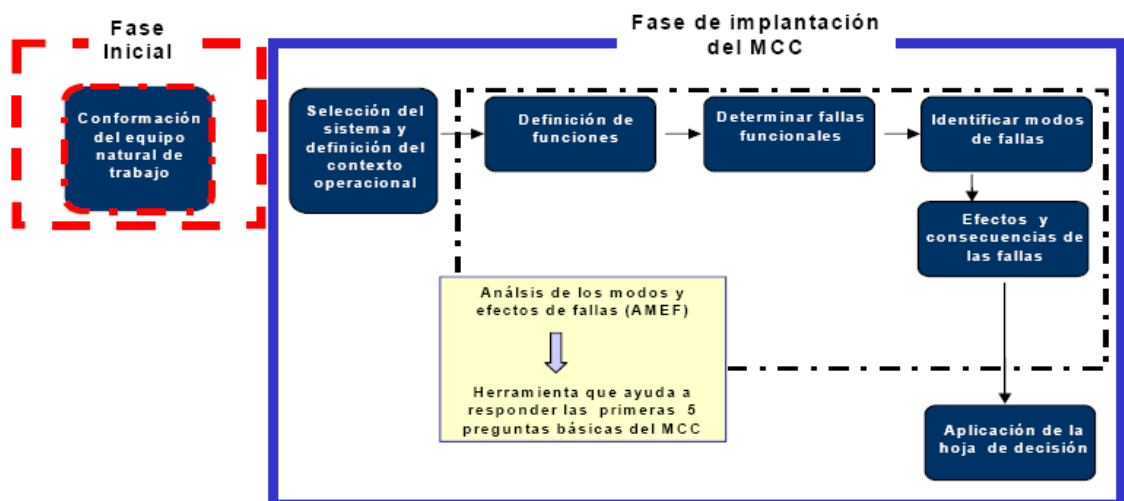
Fase Inicial

Conformación del equipo natural de trabajo

Fase de implantación del MCC

Selección del sistema y definición del contexto operacional

Definición de funciones

Determinar fallas funcionales

Identificar modos de fallas

Efectos y consecuencias de las fallas

Anális de los modos y efectos de fallas (AMEF)

Herramienta que ayuda a responder las primeras 5 preguntas básicas del MCC

Aplicación de la hoja de decisión